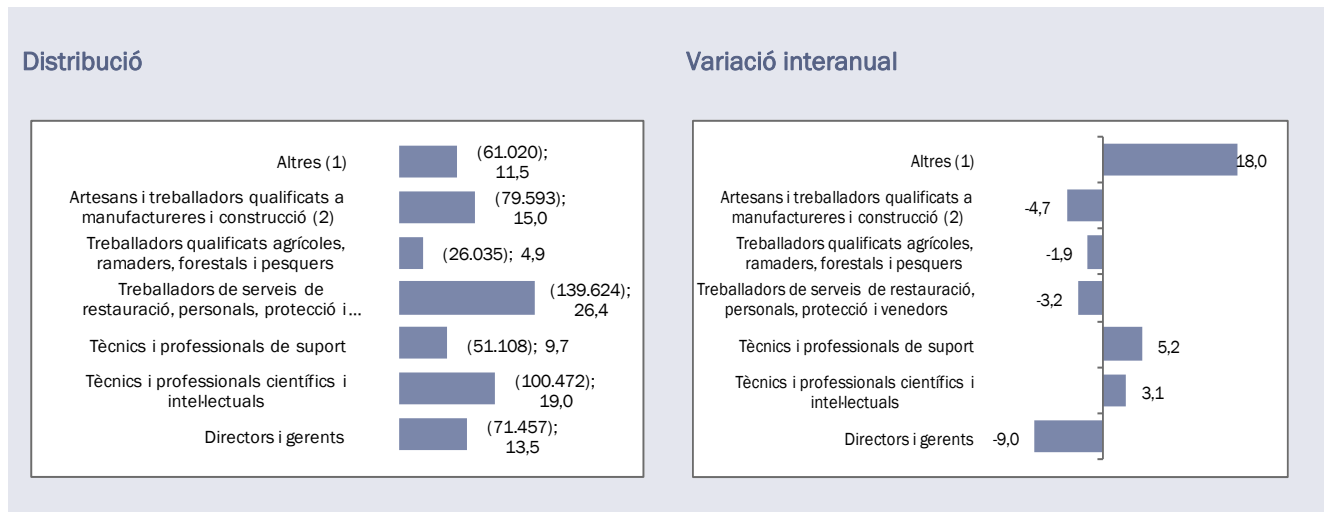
Distribució

Altres (1) (61.020); 11,5

Artesans i treballadors qualificats a manufactureres i construcció (2) (79.593); 15,0

Treballadors qualificats agrícoles, ramaders, forestals i pesquers (26.035); 4,9

Treballadors de serveis de restauració, personals, protecció i… (139.624); 26,4

Tècnics i professionals de suport (51.108); 9,7

Tècnics i professionals científics i intel·lectuals (100.472); 19,0

Directors i gerents (71.457); 13,5

Variació interanual

Altres (1) 18,0

Artesans i treballadors qualificats a manufactureres i construcció (2) -4,7

Treballadors qualificats agrícoles, ramaders, forestals i pesquers -1,9

Treballadors de serveis de restauració, personals, protecció i venedors -3,2

Tècnics i professionals de suport 5,2

Tècnics i professionals científics i intel·lectuals 3,1

Directors i gerents -9,0